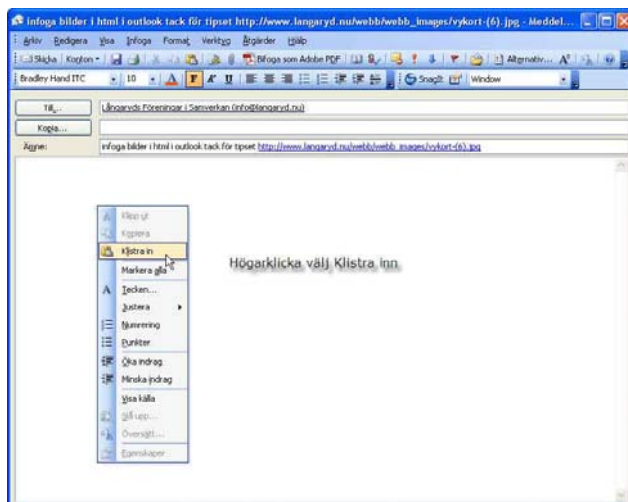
infoga bilder i html i outlook tack för tipset http://www.langaryd.nu/webb/webb_images/vykort-(6).jpg - Meddel...

Arkiv Redigera Visa Infoga Format Verktyg Åtgärder Hjälp

Skicka Konton Bifoga som Adobe PDF Alternativ... A

Bradley Hand ITC 10 A F K U Snagit Window

Till... Långaryds Föreningar i Samverkan (info@langaryd.nu)

Kopia...

Ämne: infoga bilder i html i outlook tack för tipset http://www.langaryd.nu/webb/webb_images/vykort-(6).jpg

Klipp ut
Kopiera
Klistra in
Markera alla
Tecken...
Justera
Numrering
Punkter
Öka indrag
Minska indrag
Visa källa
Slå upp...
Översätt...
Egenskaper

Högarklicka välj Klistra inn